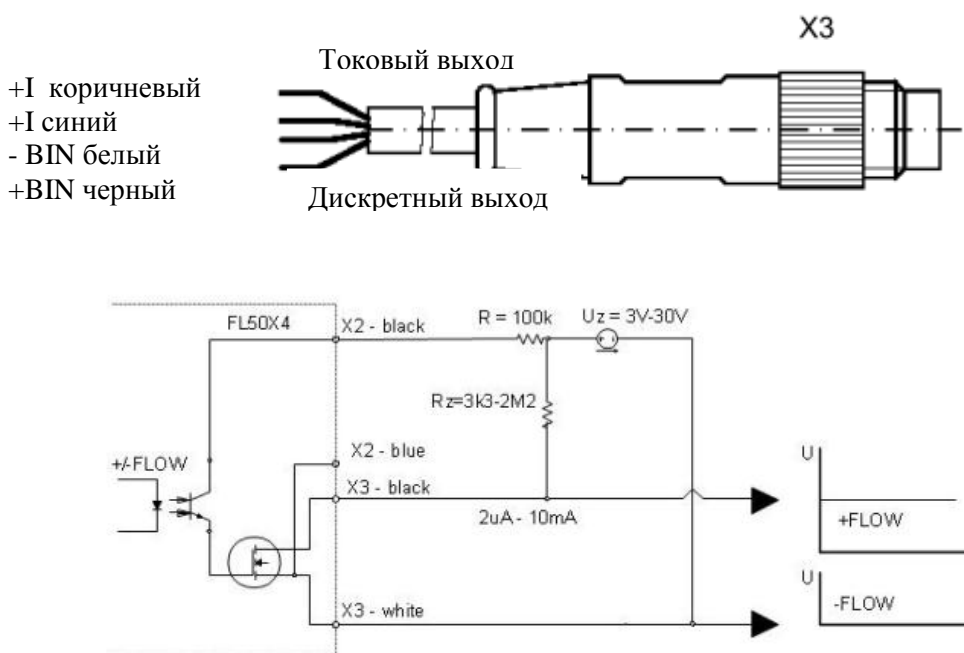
X3

Токовый выход

+I коричневый
+I синий
- BIN белый
+BIN черный

Дискретный выход

FL50X4

X2 - black

R = 100k

Uz = 3V-30V

Rz=3k3-2M2

+/-FLOW

X2 - blue

X3 - black

2uA - 10mA

U

+FLOW

U

-FLOW

X3 - white